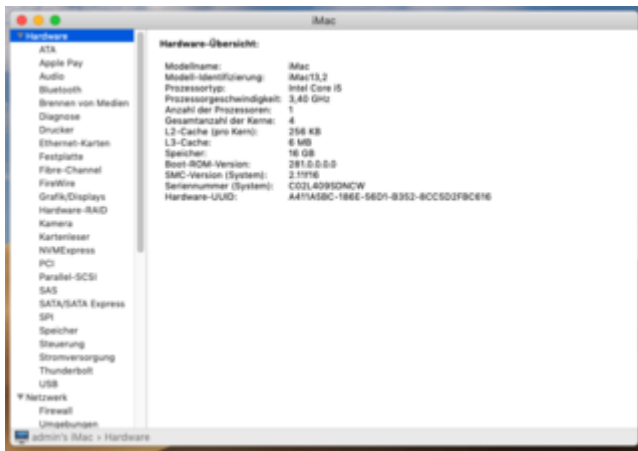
iMac

Hardware
ATA
Apple Pay
Audio
Bluetooth
Brennen von Medien
Diagnose
Drucker
Ethernet-Karten
Festplatte
Fibre-Channel
FireWire
Grafik/Displays
Hardware-RAID
Kamera
Kartenleser
NVMExpress
PCI
Parallel-SCSI
SAS
SATA/SATA Express
SPI
Speicher
Steuerung
Stromversorgung
Thunderbolt
USB
Netzwerk
Firewall
Umgebungen

Hardware-Übersicht:

| | |
|---|---|
| Modellname: | iMac |
| Modell-Identifizierung: | iMac13,2 |
| Prozessortyp: | Intel Core i5 |
| Prozessorgeschwindigkeit: | 3,40 GHz |
| Anzahl der Prozessoren: | 1 |
| Gesamtanzahl der Kerne: | 4 |
| L2-Cache (pro Kern): | 256 KB |
| L3-Cache: | 6 MB |
| Speicher: | 16 GB |
| Boot-ROM-Version: | 281.0.0.0.0 |
| SMC-Version (System): | 2.11f16 |
| Seriennummer (System): | C02L409SDNCW |
| Hardware-UUID: | A4111A5BC-186E-56D1-B352-8CC5D2FBC616 |

admin's iMac › Hardware